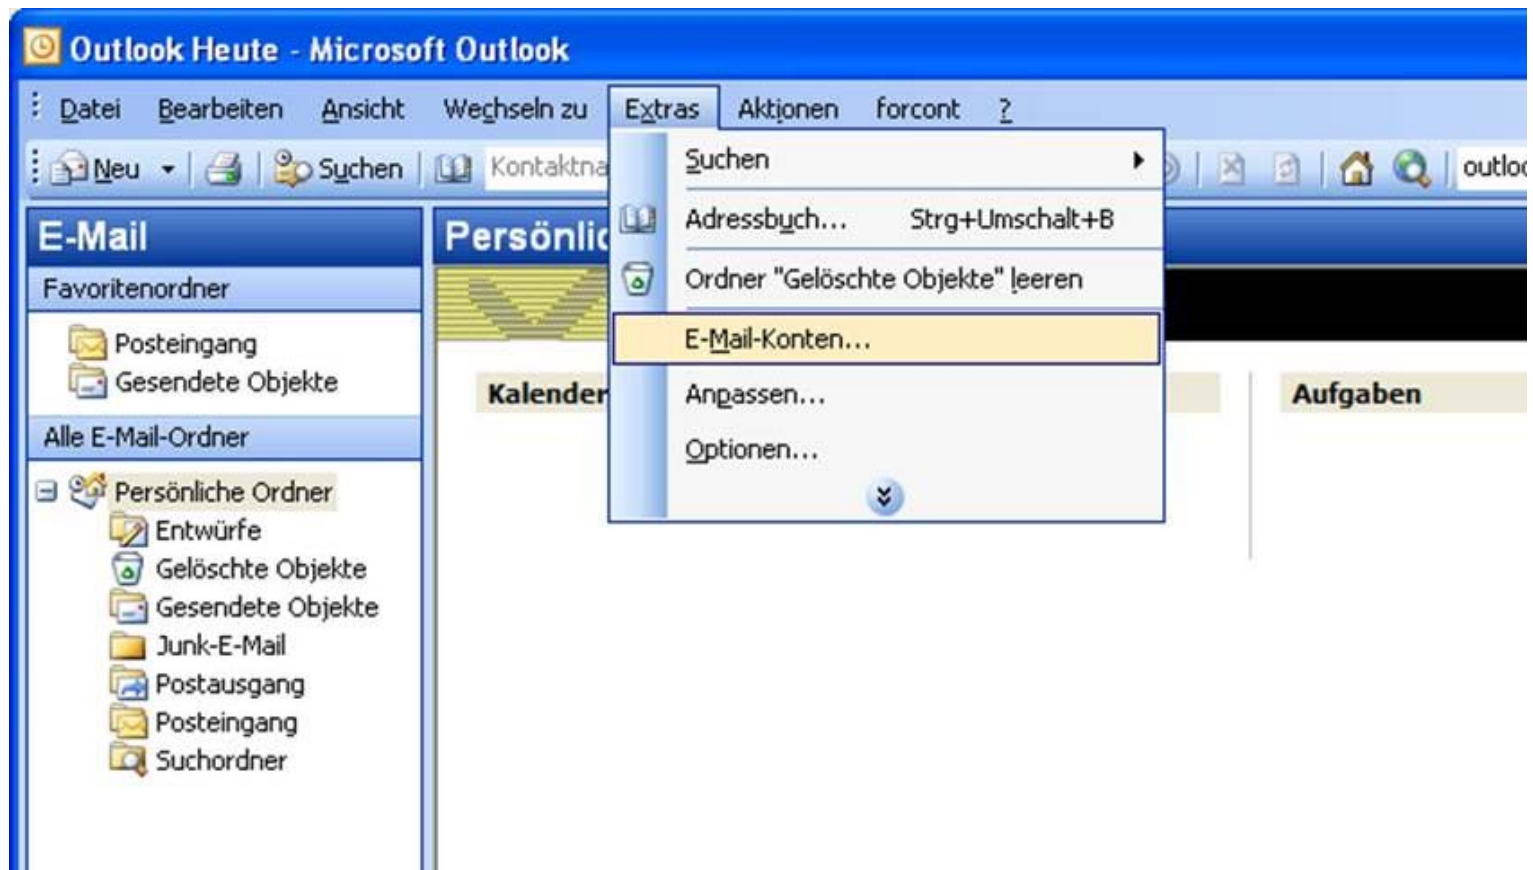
Outlook Heute - Microsoft Outlook

Datei Bearbeiten Ansicht Wechseln zu Extras Aktionen forcont ?

Neu Suchen Kontaktna outloo

E-Mail

Favoritenordner

Posteingang
Gesendete Objekte

Alle E-Mail-Ordner

Persönliche Ordner
Entwürfe
Gelöschte Objekte
Gesendete Objekte
Junk-E-Mail
Postausgang
Posteingang
Suchordner

Persönlic

Kalender

Aufgaben

Suchen
Adressbuch... Strg+Umschalt+B
Ordner "Gelöschte Objekte" leeren
E-Mail-Konten...
Anpassen...
Optionen...